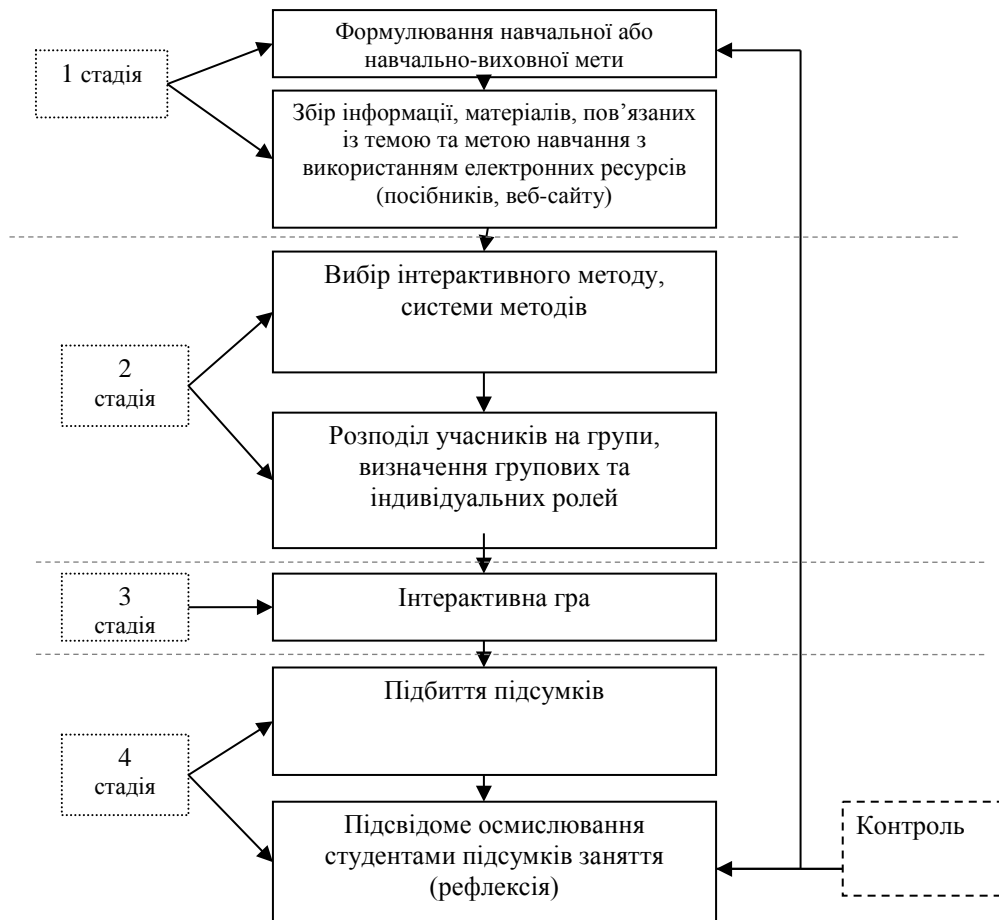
1 стадія

Формулювання навчальної або навчально-виховної мети

Збір інформації, матеріалів, пов’язаних із темою та метою навчання з використанням електронних ресурсів (посібників, веб-сайту)

2 стадія

Вибір інтерактивного методу, системи методів

Розподіл учасників на групи, визначення групових та індивідуальних ролей

3 стадія

Інтерактивна гра

4 стадія

Підбиття підсумків

Підсвідоме осмислювання студентами підсумків заняття (рефлексія)

Контроль